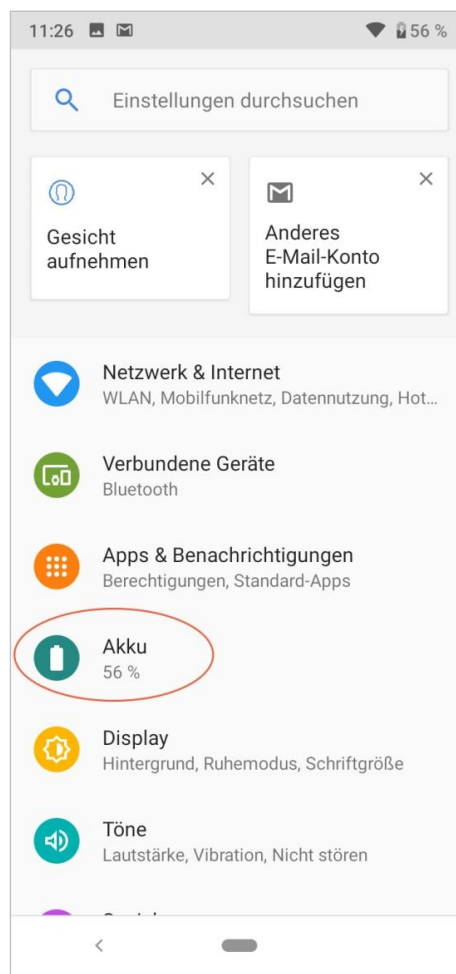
11:26 56 %

Einstellungen durchsuchen

Gesicht aufnehmen

Anderes E-Mail-Konto hinzufügen

Netzwerk & Internet
WLAN, Mobilfunknetz, Datennutzung, Hot...

Verbundene Geräte
Bluetooth

Apps & Benachrichtigungen
Berechtigungen, Standard-Apps

Akku
56 %

Display
Hintergrund, Ruhemodus, Schriftgröße

Töne
Lautstärke, Vibration, Nicht stören

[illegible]

<